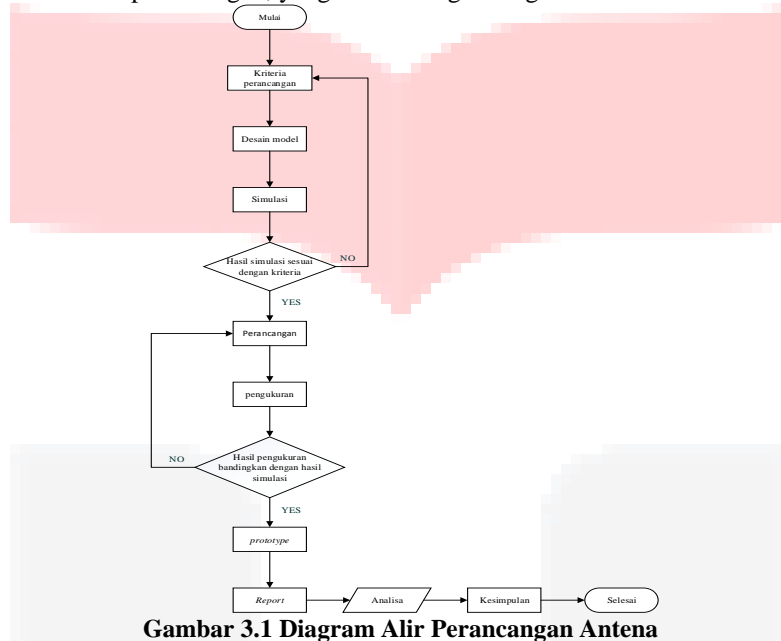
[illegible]

Mulai

Kriteria perancangan

Desain model

Simulasi

Hasil simulasi sesuai dengan kriteria

NO

YES

Perancangan

pengukuran

Hasil pengukuran bandingkan dengan hasil simulasi

NO

YES

prototype

Report

Analisa

Kesimpulan

Selesai

Gambar 3.1 Diagram Alir Perancangan Antena